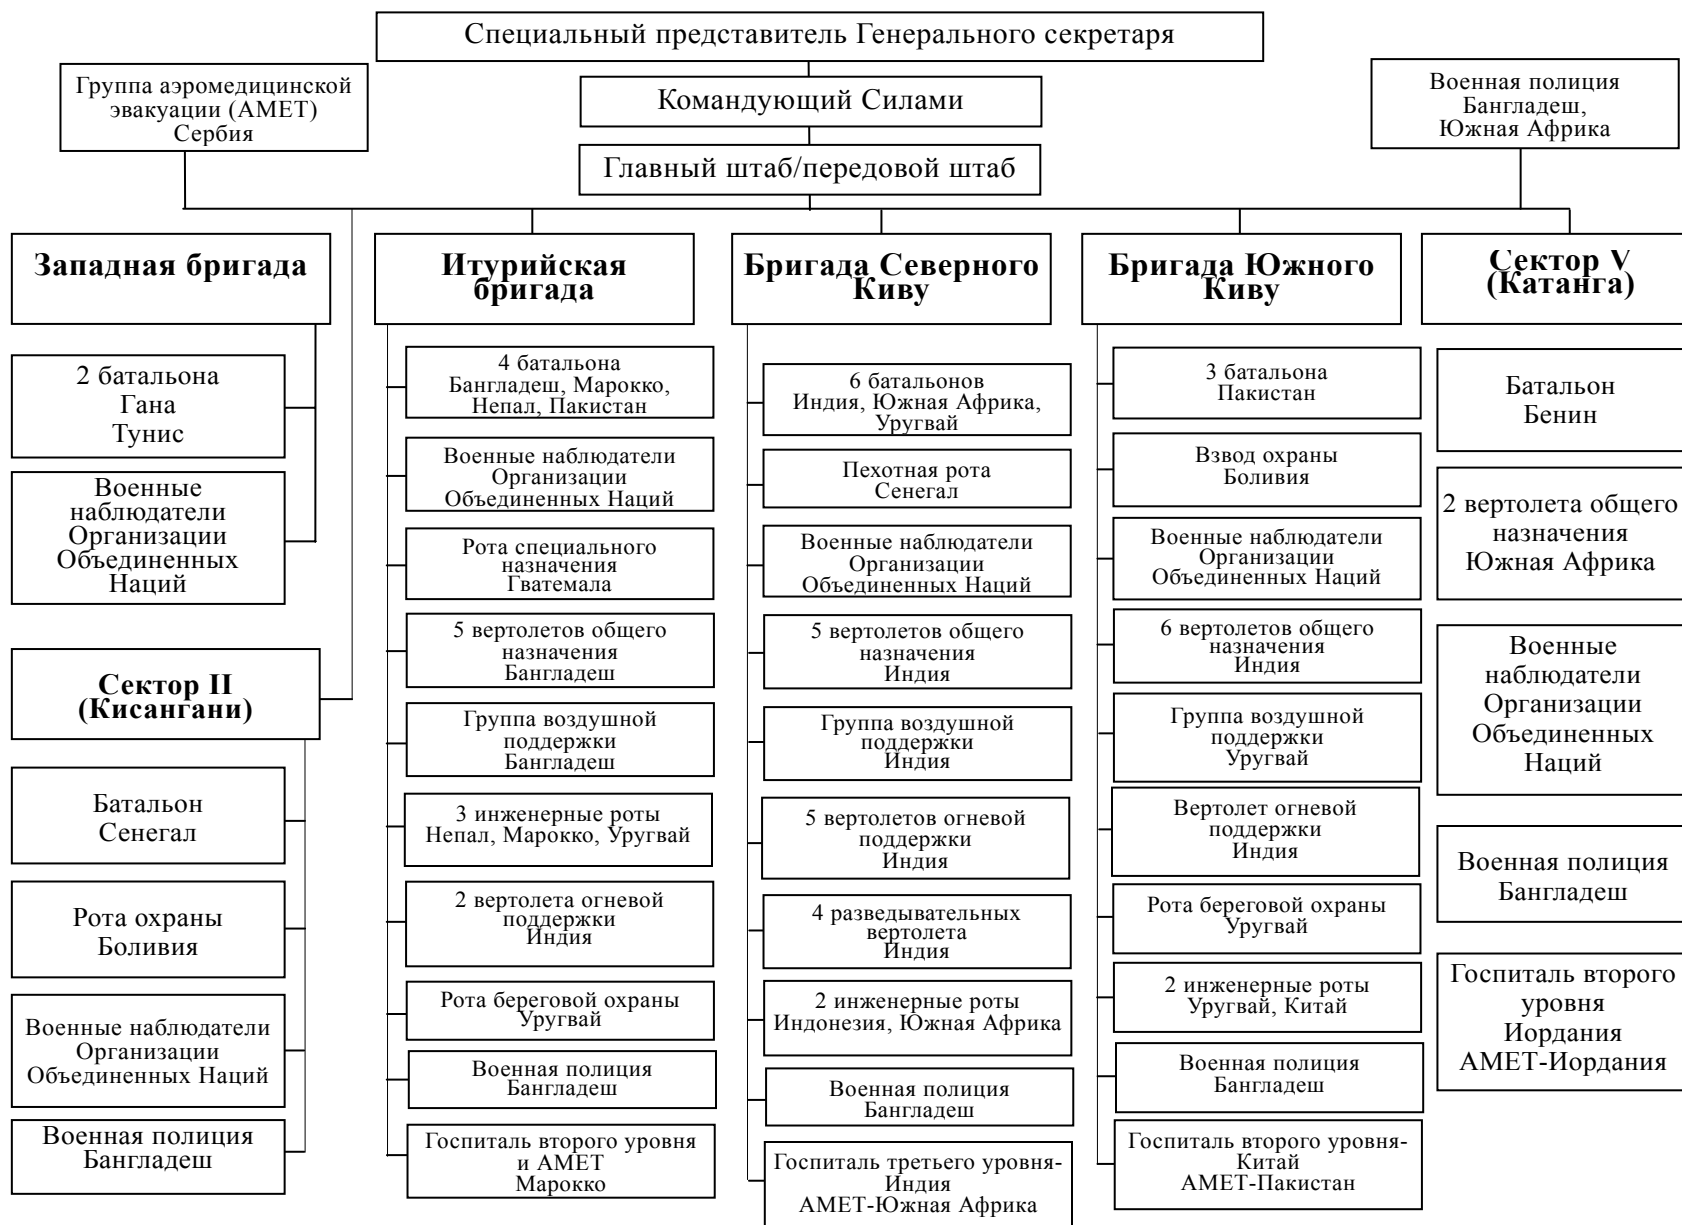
Специальный представитель Генерального секретаря

Группа аэромедицинской эвакуации (АМЕТ) Сербия

Командующий Силами

Военная полиция Бангладеш, Южная Африка

Главный штаб/передовой штаб

Западная бригада

2 батальона Гана Тунис

Военные наблюдатели Организации Объединенных Наций

Сектор II (Кисангани)

Батальон Сенегал

Рота охраны Боливия

Военные наблюдатели Организации Объединенных Наций

Военная полиция Бангладеш

Итурийская бригада

4 батальона Бангладеш, Марокко, Непал, Пакистан

Военные наблюдатели Организации Объединенных Наций

Рота специального назначения Гватемала

5 вертолетов общего назначения Бангладеш

Группа воздушной поддержки Бангладеш

3 инженерные роты Непал, Марокко, Уругвай

2 вертолета огневой поддержки Индия

Рота береговой охраны Уругвай

Военная полиция Бангладеш

Госпиталь второго уровня и АМЕТ Марокко

Бригада Северного Киву

6 батальонов Индия, Южная Африка, Уругвай

Пехотная рота Сенегал

Военные наблюдатели Организации Объединенных Наций

5 вертолетов общего назначения Индия

Группа воздушной поддержки Индия

5 вертолетов огневой поддержки Индия

4 разведывательных вертолета Индия

2 инженерные роты Индонезия, Южная Африка

Военная полиция Бангладеш

Госпиталь третьего уровня-Индия АМЕТ-Южная Африка

Бригада Южного Киву

3 батальона Пакистан

Взвод охраны Боливия

Военные наблюдатели Организации Объединенных Наций

6 вертолетов общего назначения Индия

Группа воздушной поддержки Уругвай

Вертолет огневой поддержки Индия

Рота береговой охраны Уругвай

2 инженерные роты Уругвай, Китай

Военная полиция Бангладеш

Госпиталь второго уровня-Китай АМЕТ-Пакистан

Сектор V (Катанга)

Батальон Бенин

2 вертолета общего назначения Южная Африка

Военные наблюдатели Организации Объединенных Наций

Военная полиция Бангладеш

Госпиталь второго уровня Иордания АМЕТ-Иордания